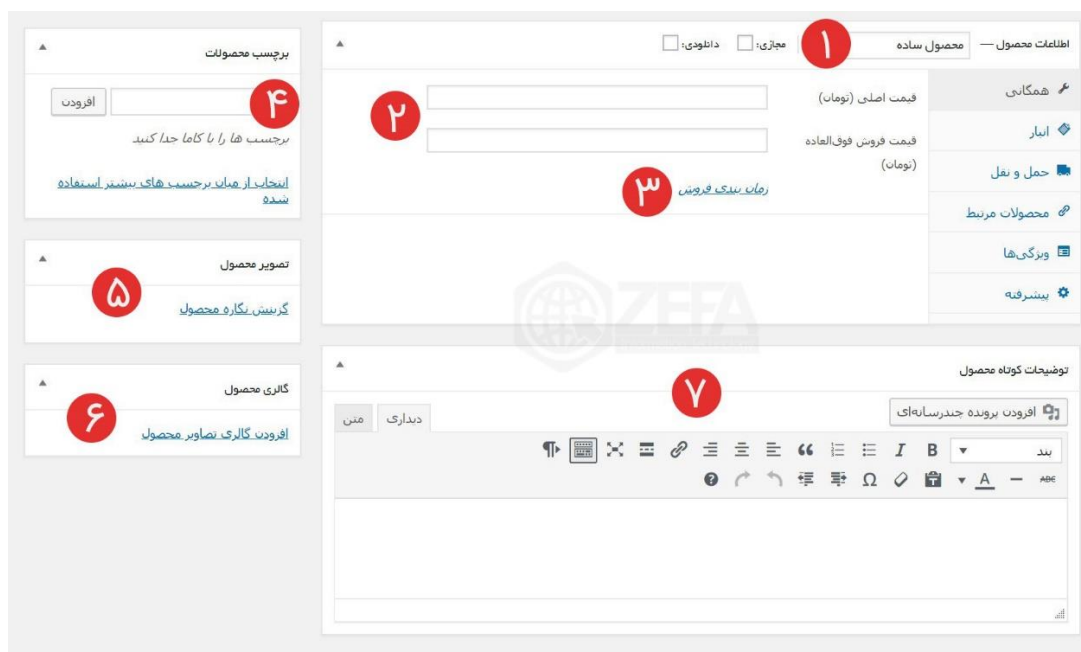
اطلاعات محصول — محصول ساده

۱

مجازی:

دانلودی:

همگانی

انبار

حمل و نقل

محصولات مرتبط

ویژگی‌ها

پیشرفته

۲

قیمت اصلی (تومان)

قیمت فروش فوق‌العاده (تومان)

۳

زمان بندی فروش

برچسب محصولات

۴

افزودن

برچسب ها را با کاما جدا کنید

انتخاب از میان برچسب های بیشتر استفاده شده

تصویر محصول

۵

گزینش نگاره محصول

گالری محصول

۶

افزودن گالری تصاویر محصول

توضیحات کوتاه محصول

۷

افزودن پرونده چندرسانه‌ای

دیداری

متن

بند

ZEFA